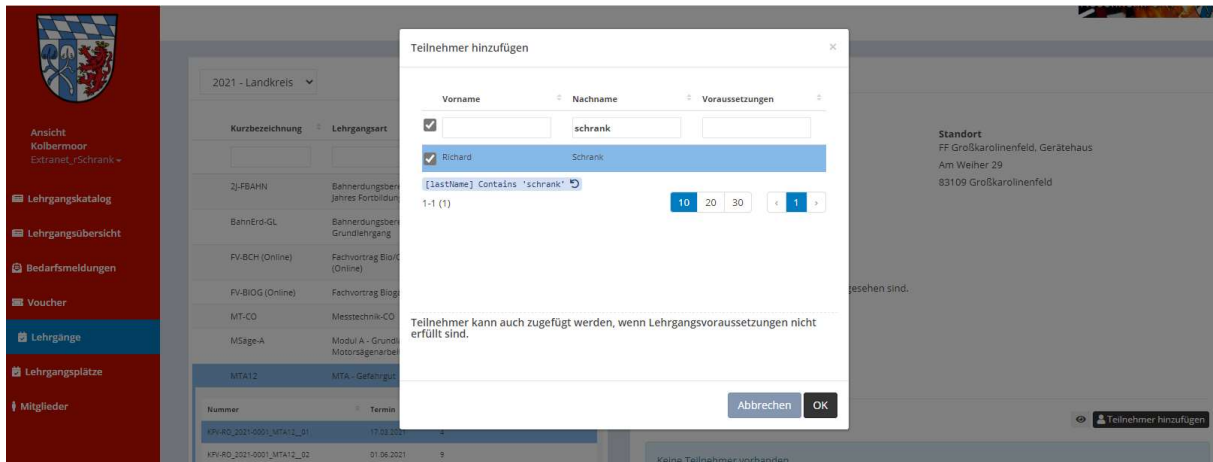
Ansicht
Kolbermoor
Extranet_rSchrank

Lehrgangskatalog

Lehrgangsübersicht

Bedarfsmeldungen

Voucher

Lehrgänge

Lehrgangsplätze

Mitglieder

2021 - Landkreis

| Kurzbezeichnung | Lehrgangsart |
|---|---|
| 2J-FBAHN | Bahnerdungsber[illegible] Jahres Fortbildun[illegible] |
| BahnErd-GL | Bahnerdungsber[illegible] Grundlehrgang |
| FV-BCH (Online) | Fachvortrag Bio/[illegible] (Online) |
| FV-BIOG (Online) | Fachvortrag Biog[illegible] |
| MT-CO | Messtechnik-CO |
| MSäge-A | Modul A - Grundl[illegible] Motorsägenarbe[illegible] |
| MTA12 | MTA - Gefahrgut |

| Nummer | Termin | |
|---|---|---|
| KFV-RO_2021-0001_MTA12__01 | 17.03.202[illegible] | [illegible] |
| KFV-RO_2021-0001_MTA12__02 | 01.06.2021 | 9 |

Standort
FF Großkarolinenfeld, Gerätehaus
Am Weiher 29
83109 Großkarolinenfeld

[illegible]gesehen sind.

Teilnehmer hinzufügen

Keine Teilnehmer vorhanden

Teilnehmer hinzufügen

| Vorname | Nachname | Voraussetzungen |
|---|---|---|
| | schrank | |
| Richard | Schrank | |

[lastName] Contains 'schrank'

1-1 (1)

10 20 30 ‹ 1 ›

Teilnehmer kann auch zugefügt werden, wenn Lehrgangsvoraussetzungen nicht erfüllt sind.

Abbrechen OK